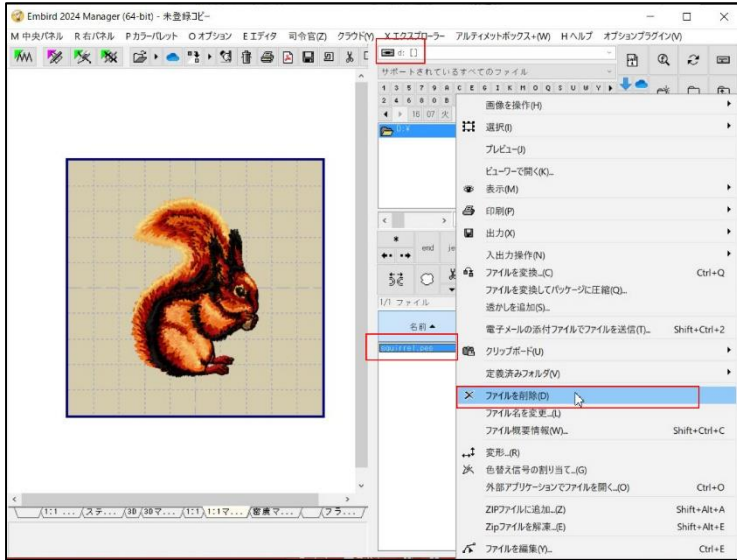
Embird 2024 Manager (64-bit) - 未登録コピー

M 中央パネル R 右パネル P カラーパレット O オプション E エディタ 司令官(Z) クラウド(Y) X エクスプローラー アルティメットボックス+(W) H ヘルプ オプションプラグイン(V)

d: []

サポートされているすべてのファイル

1 3 5 7 9 A C E G I K M O Q S U W Y
2 4 6 8 0 B

16 07 火

D: \

end

1/1 ファイル

名前 ▲

squirrel.pes

画像を操作(H)
選択(I)
プレビュー(J)
ビューワーで開く(K)...
表示(M)
印刷(P)
出力(X)
入出力操作(N)
ファイルを変換...(C) Ctrl+Q
ファイルを変換してパッケージに圧縮(Q)...
透かしを追加(S)...
電子メールの添付ファイルでファイルを送信(T)... Shift+Ctrl+2
クリップボード(U)
定義済みフォルダ(V)
ファイルを削除(D)
ファイル名を変更...(L)
ファイル概要情報(W)... Shift+Ctrl+C
変形...(R)
色替え信号の割り当て...(G)
外部アプリケーションでファイルを開く...(O) Ctrl+O
ZIPファイルに追加...(Z) Shift+Alt+A
Zipファイルを解凍...(E) Shift+Alt+E
ファイルを編集(Y)... Ctrl+E

1:1 ... ステ... 3D 3Dマ... 1:1 1:1マ... 徹底マ... フラ...